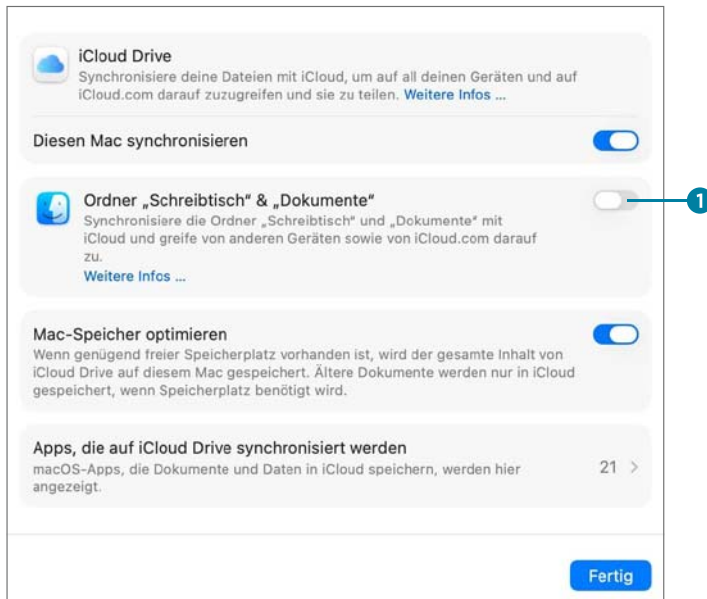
iCloud Drive
Synchronisiere deine Dateien mit iCloud, um auf all deinen Geräten und auf iCloud.com darauf zuzugreifen und sie zu teilen. Weitere Infos ...

Diesen Mac synchronisieren

Ordner „Schreibtisch“ & „Dokumente“
Synchronisiere die Ordner „Schreibtisch“ und „Dokumente“ mit iCloud und greife von anderen Geräten sowie von iCloud.com darauf zu.
Weitere Infos ...

1

Mac-Speicher optimieren
Wenn genügend freier Speicherplatz vorhanden ist, wird der gesamte Inhalt von iCloud Drive auf diesem Mac gespeichert. Ältere Dokumente werden nur in iCloud gespeichert, wenn Speicherplatz benötigt wird.

Apps, die auf iCloud Drive synchronisiert werden
macOS-Apps, die Dokumente und Daten in iCloud speichern, werden hier angezeigt.
21 >

Fertig